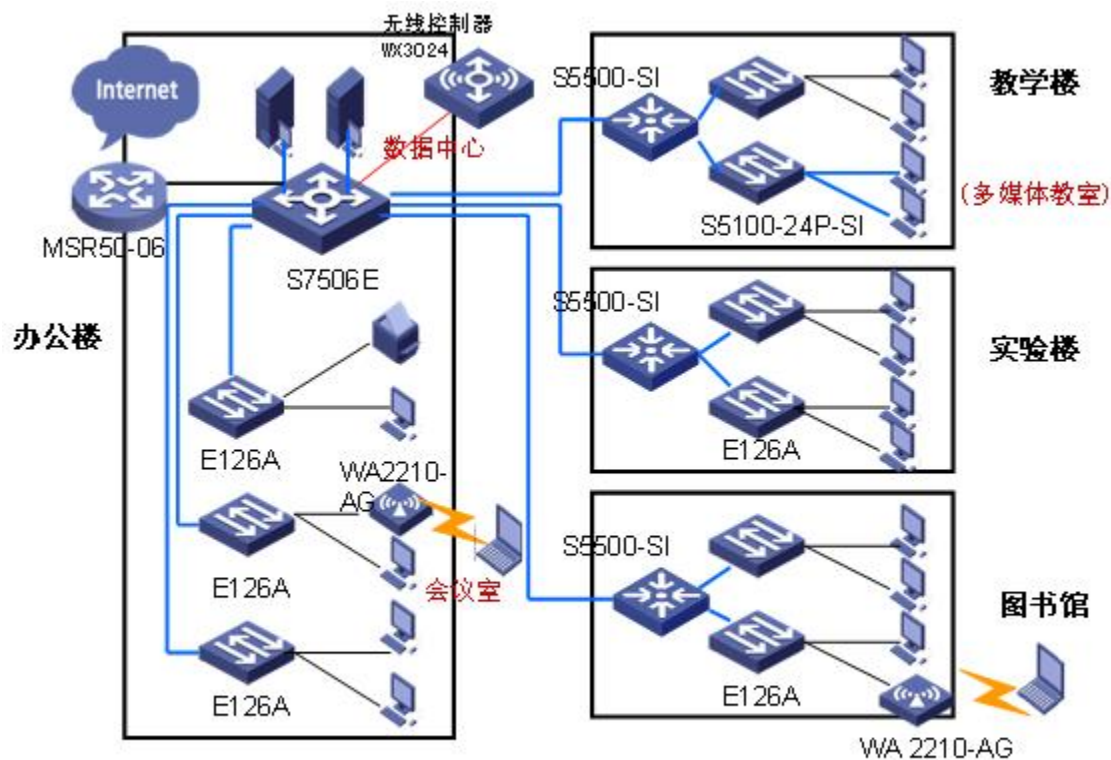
无线控制器
WX3024

Internet

数据中心

MSR50-06

S7506E

办公楼

E126A

WA2210-AG

E126A

会议室

E126A

S5500-SI

教学楼

(多媒体教室)

S5100-24P-SI

S5500-SI

实验楼

E126A

S5500-SI

图书馆

E126A

WA 2210-AG